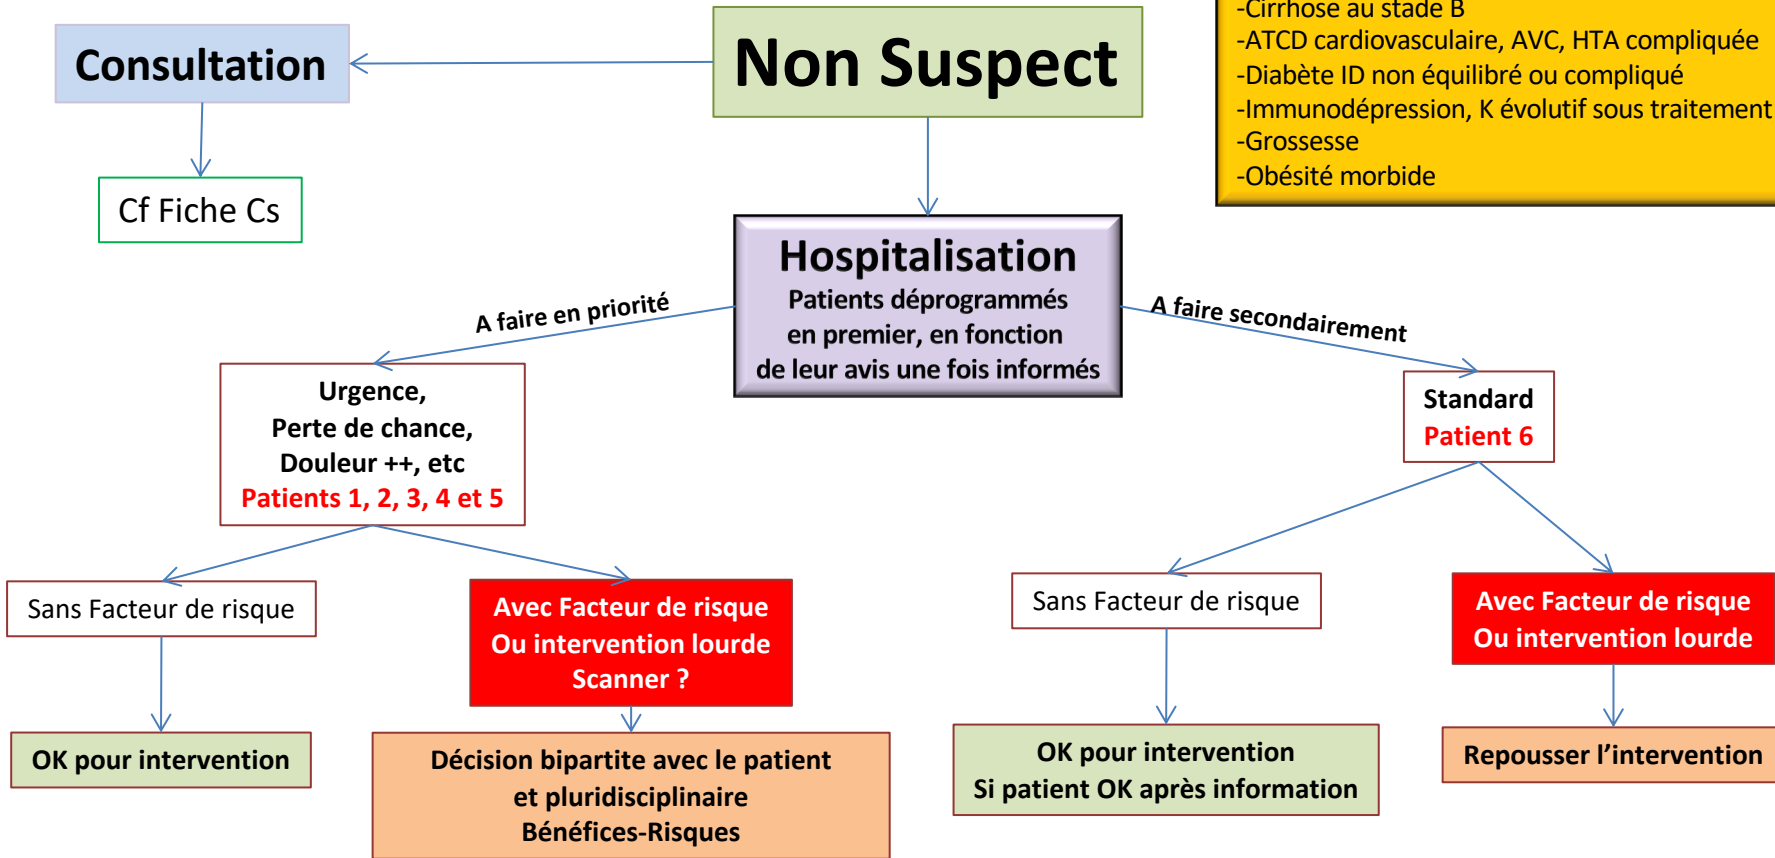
-Cirrhose au stade B
-ATCD cardiovasculaire, AVC, HTA compliquée
-Diabète ID non équilibré ou compliqué
-Immunodépression, K évolutif sous traitement
-Grossesse
-Obésité morbide

Consultation

Non Suspect

Cf Fiche Cs

Hospitalisation
Patients déprogrammés en premier, en fonction de leur avis une fois informés

A faire en priorité

A faire secondairement

Urgence, Perte de chance, Douleur ++, etc
Patients 1, 2, 3, 4 et 5

Standard
Patient 6

Sans Facteur de risque

Avec Facteur de risque
Ou intervention lourde
Scanner ?

Sans Facteur de risque

Avec Facteur de risque
Ou intervention lourde

OK pour intervention

Décision bipartite avec le patient et pluridisciplinaire
Bénéfices-Risques

OK pour intervention
Si patient OK après information

Repousser l'intervention